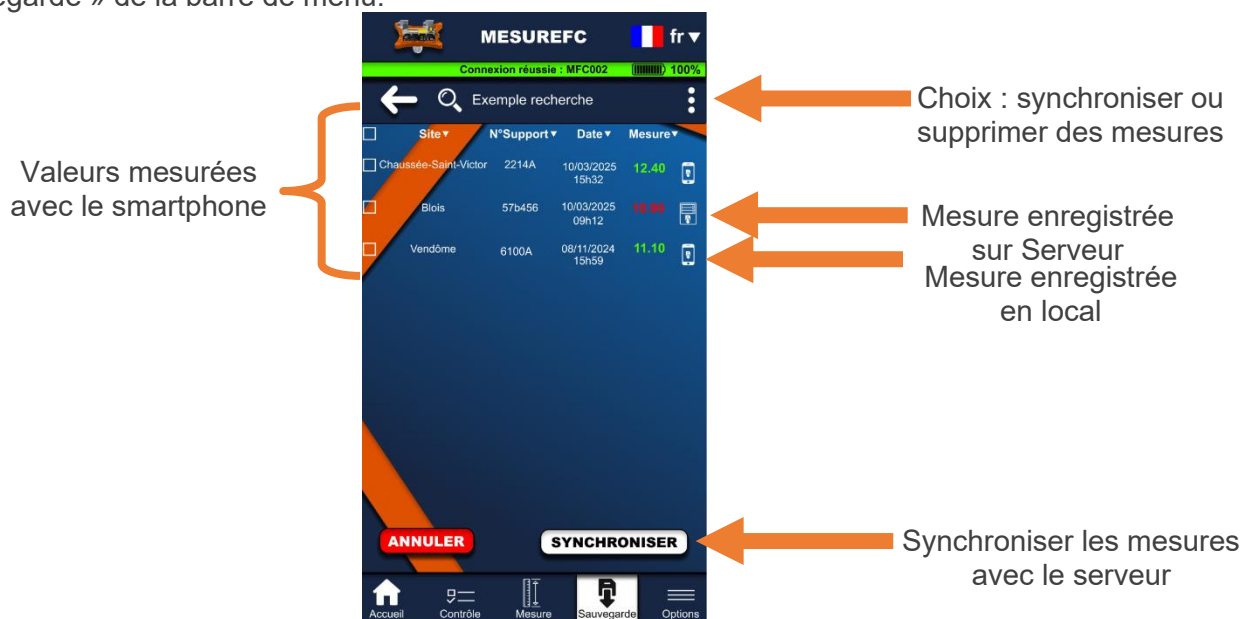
egarde » de la barre de menu.

MESUREFC
fr
Connexion réussie : MFC002 100%
Exemple recherche

| Site | N°Support | Date | Mesure |
|---|---|---|---|
| Chaussée-Saint-Victor | 2214A | 10/03/2025 15h32 | 12.40 |
| Blois | 57b456 | 10/03/2025 09h12 | 10.90 |
| Vendôme | 6100A | 08/11/2024 15h59 | 11.10 |

ANNULER
SYNCHRONISER
Accueil Contrôle Mesure Sauvegarde Options

Valeurs mesurées avec le smartphone

Choix : synchroniser ou supprimer des mesures

Mesure enregistrée sur Serveur

Mesure enregistrée en local

Synchroniser les mesures avec le serveur